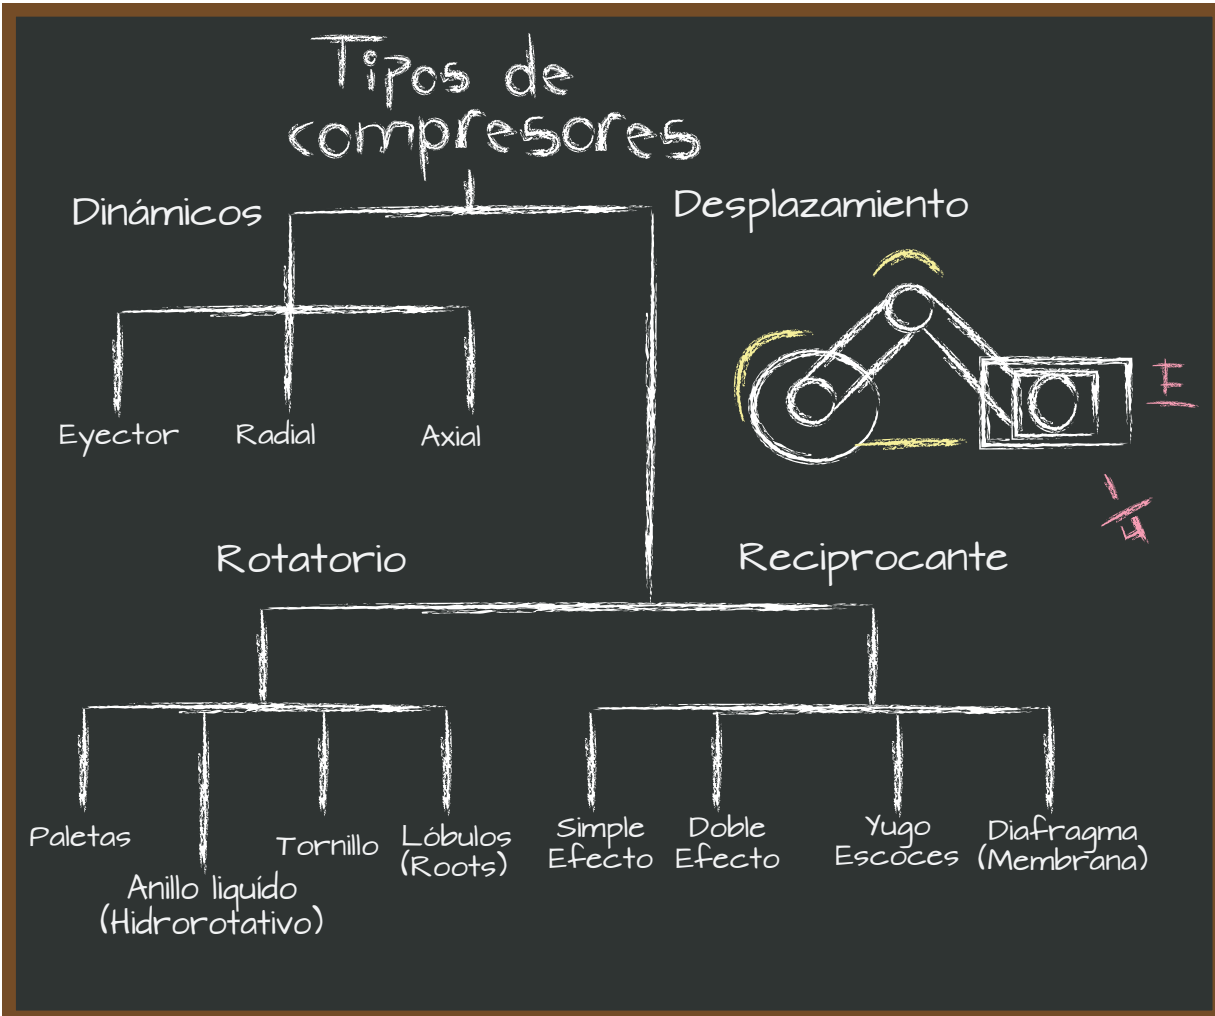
Tipos de compresores

Dinámicos

Desplazamiento

Eyector

Radial

Axial

Rotatorio

Reciprocante

Paletas

Anillo liquído (Hidrorotativo)

Tornillo

Lóbulos (Roots)

Simple Efecto

Doble Efecto

Yugo Escoces

Diafragma (Membrana)